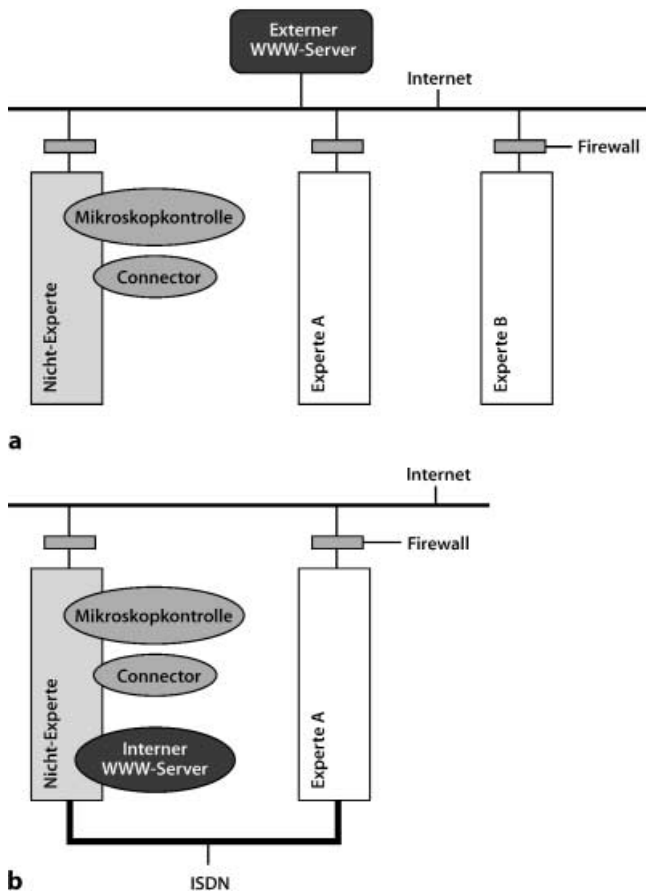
Externer WWW-Server

Internet

Firewall

Mikroskopkontrolle

Connector

Nicht-Experte

Experte A

Experte B

a

Internet

Firewall

Mikroskopkontrolle

Connector

Interner WWW-Server

Nicht-Experte

Experte A

ISDN

b